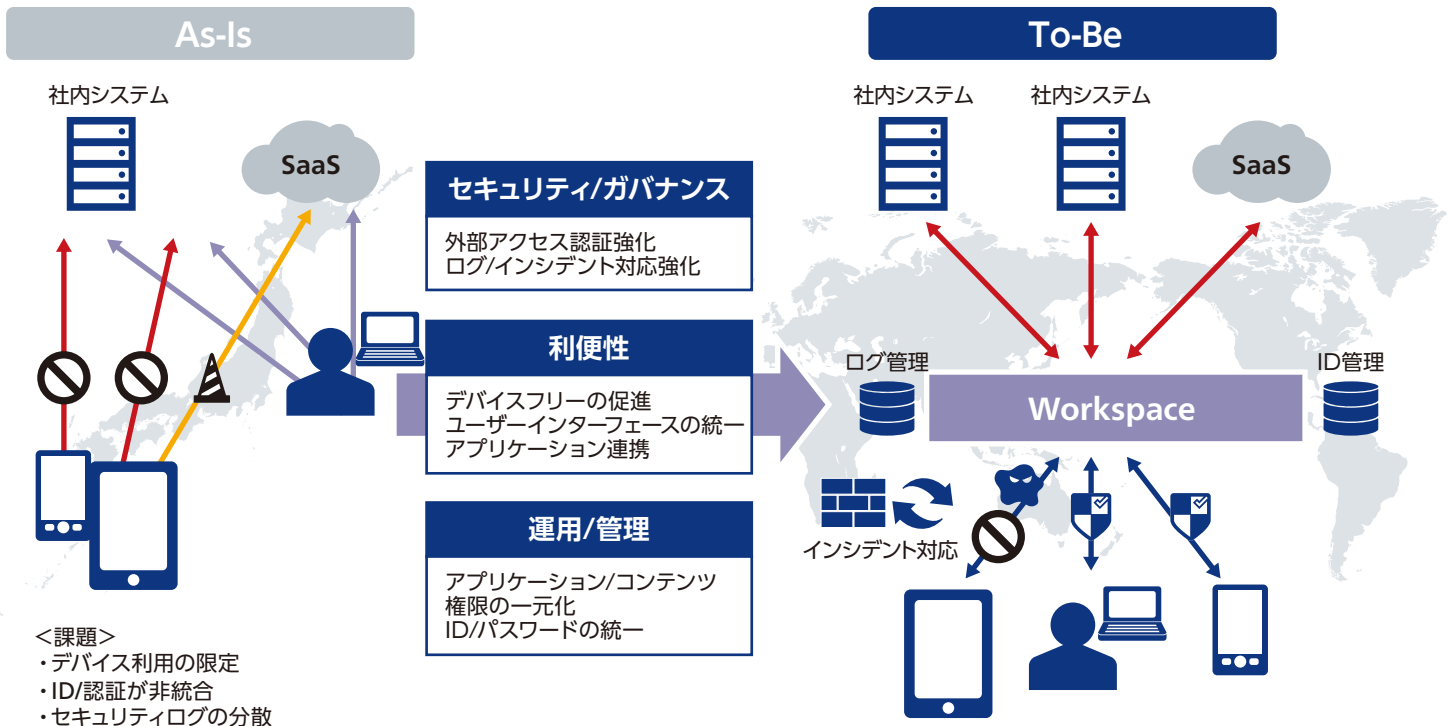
As-Is

社内システム

SaaS

<課題>
・デバイス利用の限定
・ID/認証が非統合
・セキュリティログの分散

セキュリティ/ガバナンス

外部アクセス認証強化
ログ/インシデント対応強化

利便性

デバイスフリーの促進
ユーザーインターフェースの統一
アプリケーション連携

運用/管理

アプリケーション/コンテンツ
権限の一元化
ID/パスワードの統一

To-Be

社内システム

社内システム

SaaS

ログ管理

Workspace

ID管理

インシデント対応